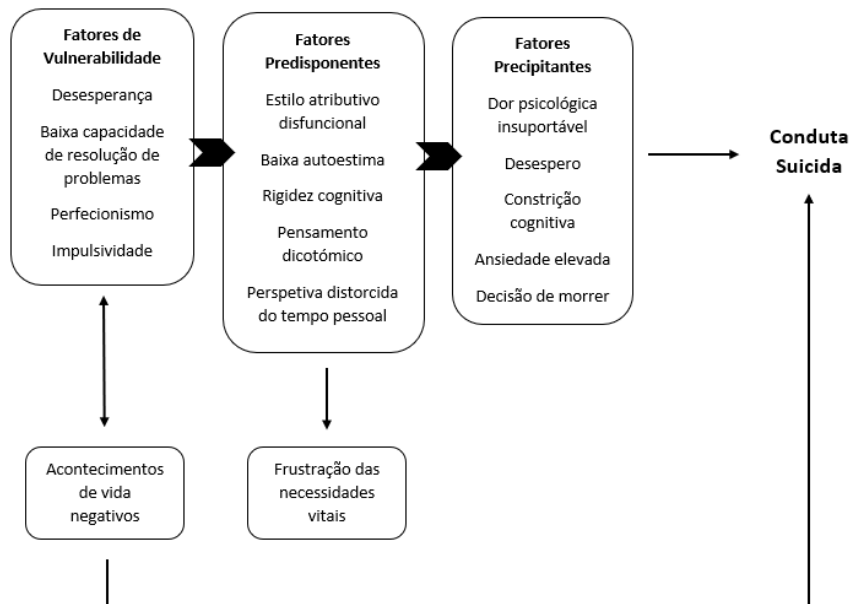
Fatores de Vulnerabilidade

Desesperança

Baixa capacidade de resolução de problemas

Perfecionismo

Impulsividade

Fatores Predisponentes

Estilo atributivo disfuncional

Baixa autoestima

Rigidez cognitiva

Pensamento dicotómico

Perspetiva distorcida do tempo pessoal

Fatores Precipitantes

Dor psicológica insuportável

Desespero

Constrição cognitiva

Ansiedade elevada

Decisão de morrer

Conduta Suicida

Acontecimentos de vida negativos

Frustração das necessidades vitais